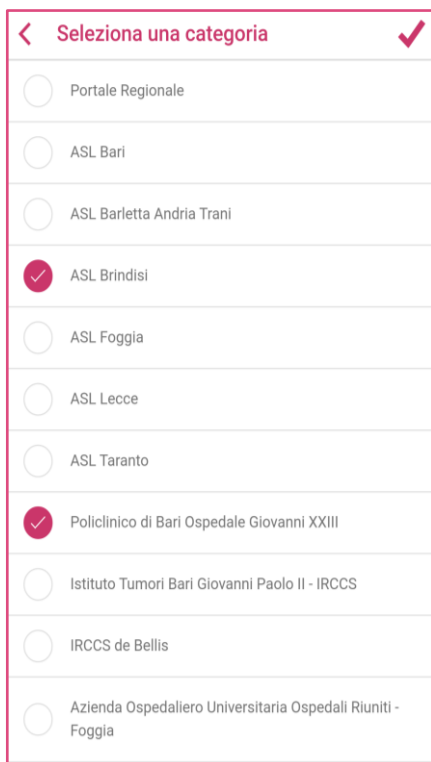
Seleziona una categoria

Portale Regionale

ASL Bari

ASL Barletta Andria Trani

ASL Brindisi

ASL Foggia

ASL Lecce

ASL Taranto

Policlinico di Bari Ospedale Giovanni XXIII

Istituto Tumori Bari Giovanni Paolo II - IRCCS

IRCCS de Bellis

Azienda Ospedaliero Universitaria Ospedali Riuniti - Foggia